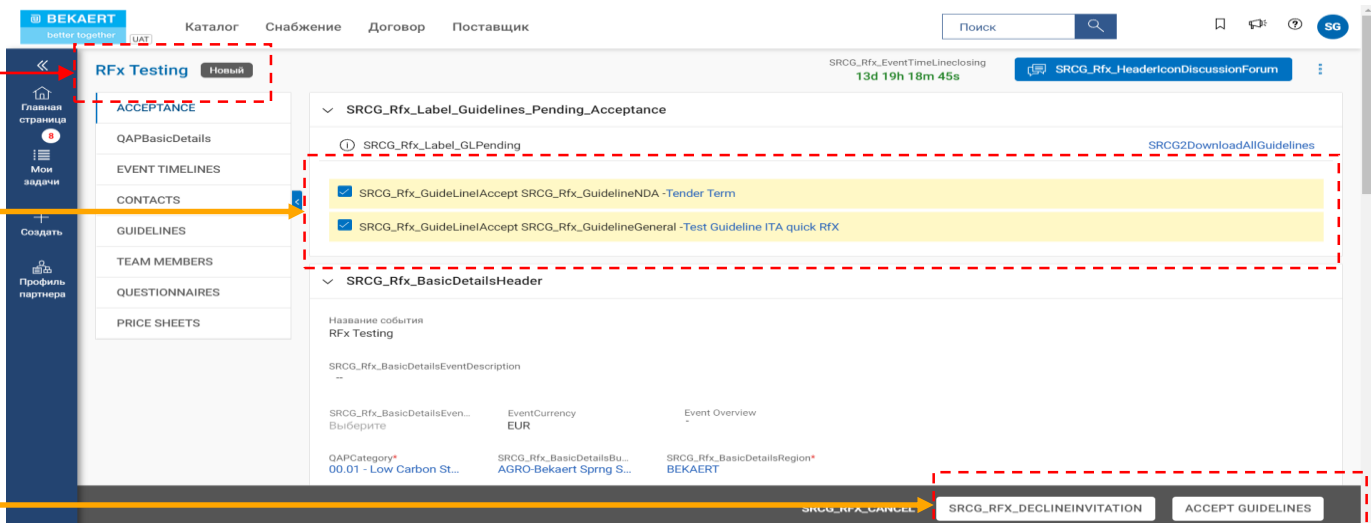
BEKAERT
better together
UAT

Каталог Снабжение Договор Поставщик

Поиск

SG

«
Главная страница
8
Мои задачи
Создать
Профиль партнера

RFx Testing Новый

SRCG_Rfx_EventTimeLineclosing
13d 19h 18m 45s

SRCG_Rfx_HeaderIconDiscussionForum

ACCEPTANCE
QAPBasicDetails
EVENT TIMELINES
CONTACTS
GUIDELINES
TEAM MEMBERS
QUESTIONNAIRES
PRICE SHEETS

SRCG_Rfx_Label_Guidelines_Pending_Acceptance

SRCG_Rfx_Label_GLPending

SRCG2DownloadAllGuidelines

SRCG_Rfx_GuideLineIAccept SRCG_Rfx_GuidelineNDA -Tender Term

SRCG_Rfx_GuideLineIAccept SRCG_Rfx_GuidelineGeneral -Test Guideline ITA quick RfX

SRCG_Rfx_BasicDetailsHeader

Название события
RFx Testing

SRCG_Rfx_BasicDetailsEventDescription
--

SRCG_Rfx_BasicDetailsEven...
Выберите

EventCurrency
EUR

Event Overview
-

QAPCategory*
00.01 - Low Carbon St...

SRCG_Rfx_BasicDetailsBu...
AGRO-Bekaert Sprng S...

SRCG_Rfx_BasicDetailsRegion*
BEKAERT

SRCG_RFX_CANCEL

SRCG_RFX_DECLINEINVITATION

ACCEPT GUIDELINES